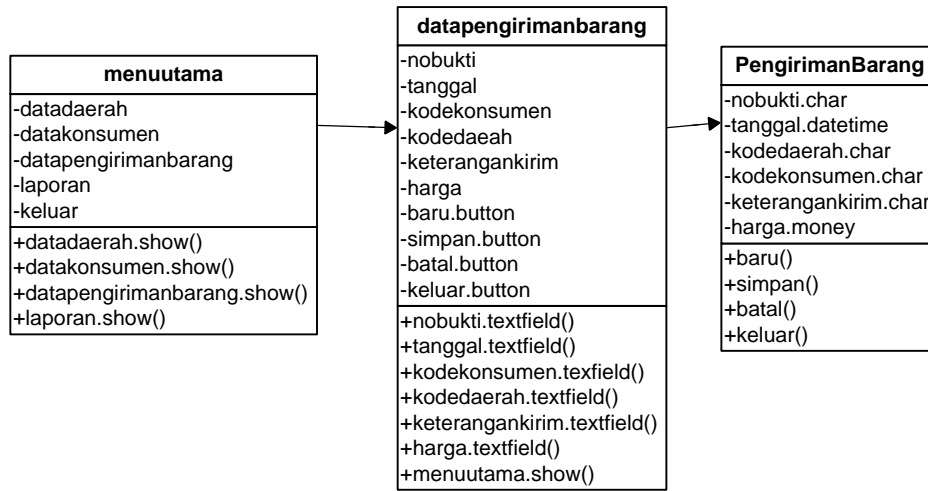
menuutama

-datadaerah
-datakonsumen
-datapengirimanbarang
-laporan
-keluar

+datadaerah.show()
+datakonsumen.show()
+datapengirimanbarang.show()
+laporan.show()

datapengirimanbarang

-nobukti
-tanggal
-kodekonsumen
-kodedaeah
-keterangankirim
-harga
-baru.button
-simpan.button
-batal.button
-keluar.button

+nobukti.textfield()
+tanggal.textfield()
+kodekonsumen.texfield()
+kodedaerah.textfield()
+keterangankirim.textfield()
+harga.textfield()
+menuutama.show()

PengirimanBarang

-nobukti.char
-tanggal.datetime
-kodedaerah.char
-kodekonsumen.char
-keterangankirim.char
-harga.money

+baru()
+simpan()
+batal()
+keluar()